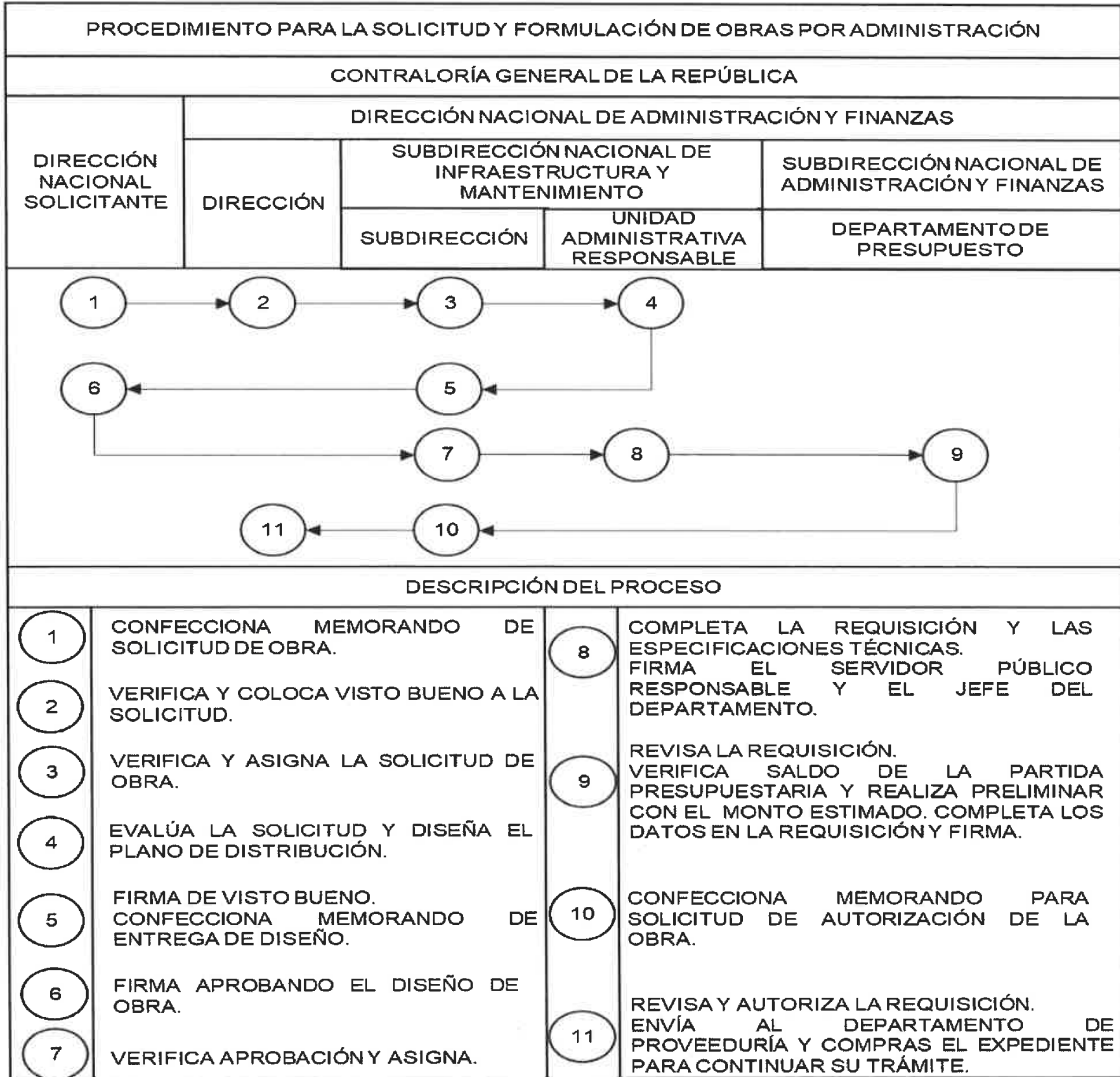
PROCEDIMIENTO PARA LA SOLICITUD Y FORMULACIÓN DE OBRAS POR ADMINISTRACIÓN

CONTRALORÍA GENERAL DE LA REPÚBLICA

DIRECCIÓN NACIONAL DE ADMINISTRACIÓN Y FINANZAS

| DIRECCIÓN NACIONAL SOLICITANTE | DIRECCIÓN | SUBDIRECCIÓN NACIONAL DE INFRAESTRUCTURA Y MANTENIMIENTO: SUBDIRECCIÓN | SUBDIRECCIÓN NACIONAL DE INFRAESTRUCTURA Y MANTENIMIENTO: UNIDAD ADMINISTRATIVA RESPONSABLE | SUBDIRECCIÓN NACIONAL DE ADMINISTRACIÓN Y FINANZAS: DEPARTAMENTO DE PRESUPUESTO |
|---|---|---|---|---|

1 2 3 4
6 5
7 8 9
11 10

DESCRIPCIÓN DEL PROCESO

1 CONFECCIONA MEMORANDO DE SOLICITUD DE OBRA.

2 VERIFICA Y COLOCA VISTO BUENO A LA SOLICITUD.

3 VERIFICA Y ASIGNA LA SOLICITUD DE OBRA.

4 EVALÚA LA SOLICITUD Y DISEÑA EL PLANO DE DISTRIBUCIÓN.

5 FIRMA DE VISTO BUENO. CONFECCIONA MEMORANDO DE ENTREGA DE DISEÑO.

6 FIRMA APROBANDO EL DISEÑO DE OBRA.

7 VERIFICA APROBACIÓN Y ASIGNA.

8 COMPLETA LA REQUISICIÓN Y LAS ESPECIFICACIONES TÉCNICAS. FIRMA EL SERVIDOR PÚBLICO RESPONSABLE Y EL JEFE DEL DEPARTAMENTO.

9 REVISA LA REQUISICIÓN. VERIFICA SALDO DE LA PARTIDA PRESUPUESTARIA Y REALIZA PRELIMINAR CON EL MONTO ESTIMADO. COMPLETA LOS DATOS EN LA REQUISICIÓN Y FIRMA.

10 CONFECCIONA MEMORANDO PARA SOLICITUD DE AUTORIZACIÓN DE LA OBRA.

11 REVISA Y AUTORIZA LA REQUISICIÓN. ENVÍA AL DEPARTAMENTO DE PROVEEDURÍA Y COMPRAS EL EXPEDIENTE PARA CONTINUAR SU TRÁMITE.